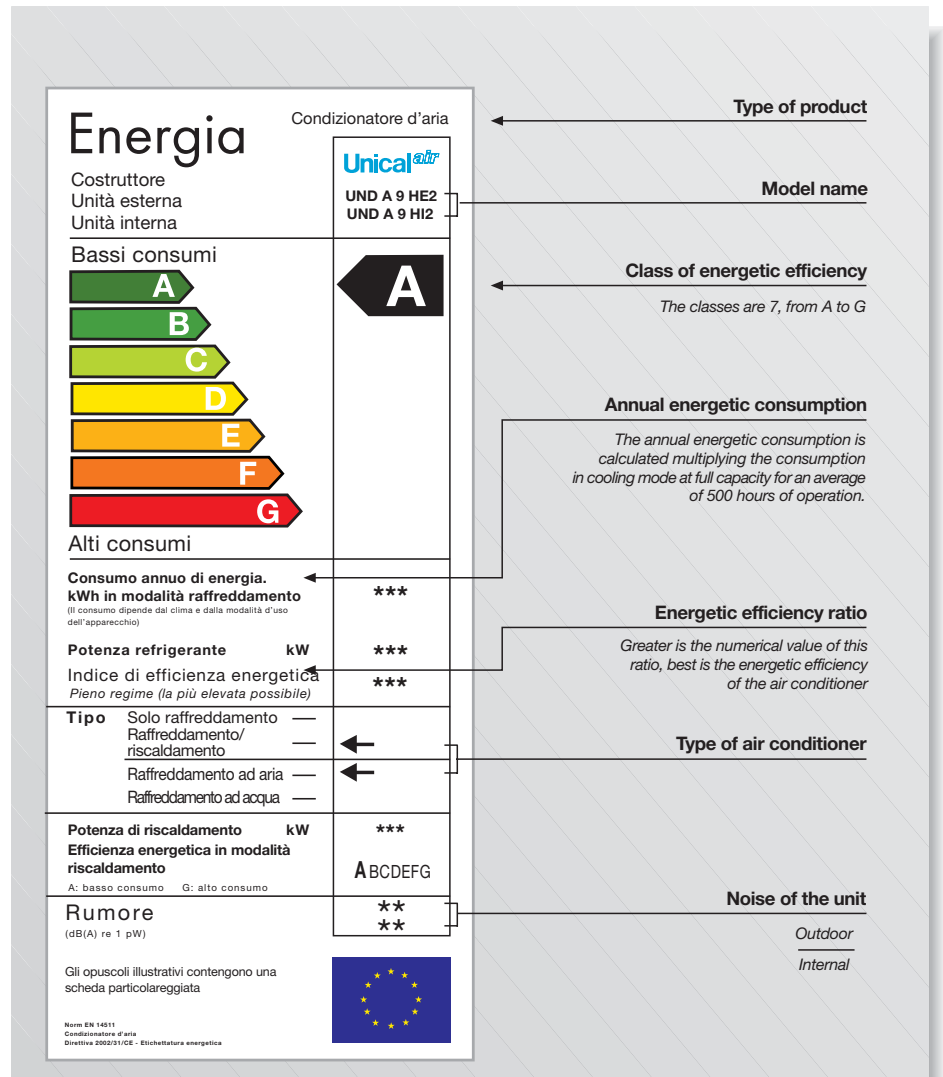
Energia

Condizionatore d'aria

Costruttore
Unità esterna
Unità interna

Unical air

UND A 9 HE2
UND A 9 HI2

Bassi consumi

A
B
C
D
E
F
G

A

Alti consumi

Consumo annuo di energia. kWh in modalità raffreddamento
(Il consumo dipende dal clima e dalla modalità d'uso dell'apparecchio)

***

Potenza refrigerante kW

***

Indice di efficienza energetica
Pieno regime (la più elevata possibile)

***

Tipo
Solo raffreddamento
Raffreddamento/ riscaldamento
Raffreddamento ad aria
Raffreddamento ad acqua

Potenza di riscaldamento kW

***

Efficienza energetica in modalità riscaldamento

ABCDEFG

A: basso consumo G: alto consumo

Rumore
(dB(A) re 1 pW)

**
**

Gli opuscoli illustrativi contengono una scheda particolareggiata

Norm EN 14511
Condizionatore d'aria
Direttiva 2002/31/CE - Etichettatura energetica

Type of product

Model name

Class of energetic efficiency

The classes are 7, from A to G

Annual energetic consumption

The annual energetic consumption is calculated multiplying the consumption in cooling mode at full capacity for an average of 500 hours of operation.

Energetic efficiency ratio

Greater is the numerical value of this ratio, best is the energetic efficiency of the air conditioner

Type of air conditioner

Noise of the unit

Outdoor

Internal